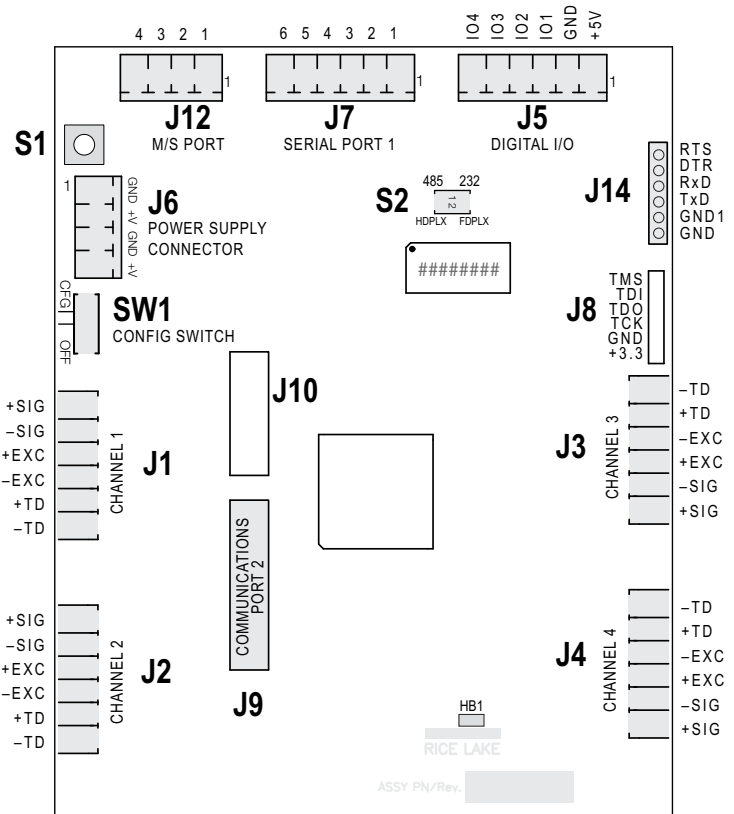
4 3 2 1
1
J12
M/S PORT

6 5 4 3 2 1
1
J7
SERIAL PORT 1

IO4 IO3 IO2 IO1 GND +5V
1
J5
DIGITAL I/O

S1

1
GND +V GND -V
J6
POWER SUPPLY CONNECTOR

485 232
S2
1 2
HDPLX FDPLX

########

J14
RTS
DTR
RxD
TxD
GND1
GND

CFG OFF
SW1
CONFIG SWITCH

J8
TMS
TDI
TDO
TCK
GND
+3.3

J10

+SIG
–SIG
+EXC
–EXC
+TD
–TD
CHANNEL 1
J1

–TD
+TD
–EXC
+EXC
–SIG
+SIG
CHANNEL 3
J3

COMMUNICATIONS PORT 2
J9

+SIG
–SIG
+EXC
–EXC
+TD
–TD
CHANNEL 2
J2

–TD
+TD
–EXC
+EXC
–SIG
+SIG
CHANNEL 4
J4

HB1
RICE LAKE
ASSY PN/Rev.